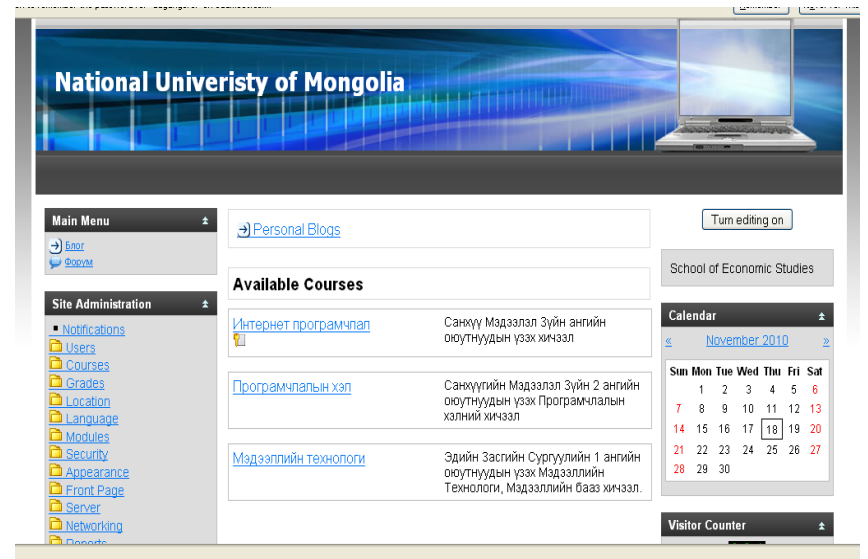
National Univeristy of Mongolia

Main Menu
Блог
Форум

Site Administration
Notifications
Users
Courses
Grades
Location
Language
Modules
Security
Appearance
Front Page
Server
Networking
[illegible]

Personal Blogs

Available Courses

| Интернет програмчлал | Санхүү Мэдээлэл Зүйн ангийн оюутнуудын үзэх хичээл |
|---|---|
| Програмчлалын хэл | Санхүүгийн Мэдээлэл Зүйн 2 ангийн оюутнуудын үзэх Програмчлалын хэлний хичээл |
| Мэдээллийн технологи | Эдийн Засгийн Сургуулийн 1 ангийн оюутнуудын үзэх Мэдээллийн Технологи, Мэдээллийн бааз хичээл. |

Turn editing on

School of Economic Studies

Calendar
« November 2010 »

| Sun | Mon | Tue | Wed | Thu | Fri | Sat |
|---|---|---|---|---|---|---|
| | 1 | 2 | 3 | 4 | 5 | 6 |
| 7 | 8 | 9 | 10 | 11 | 12 | 13 |
| 14 | 15 | 16 | 17 | 18 | 19 | 20 |
| 21 | 22 | 23 | 24 | 25 | 26 | 27 |
| 28 | 29 | 30 | | | | |

Visitor Counter